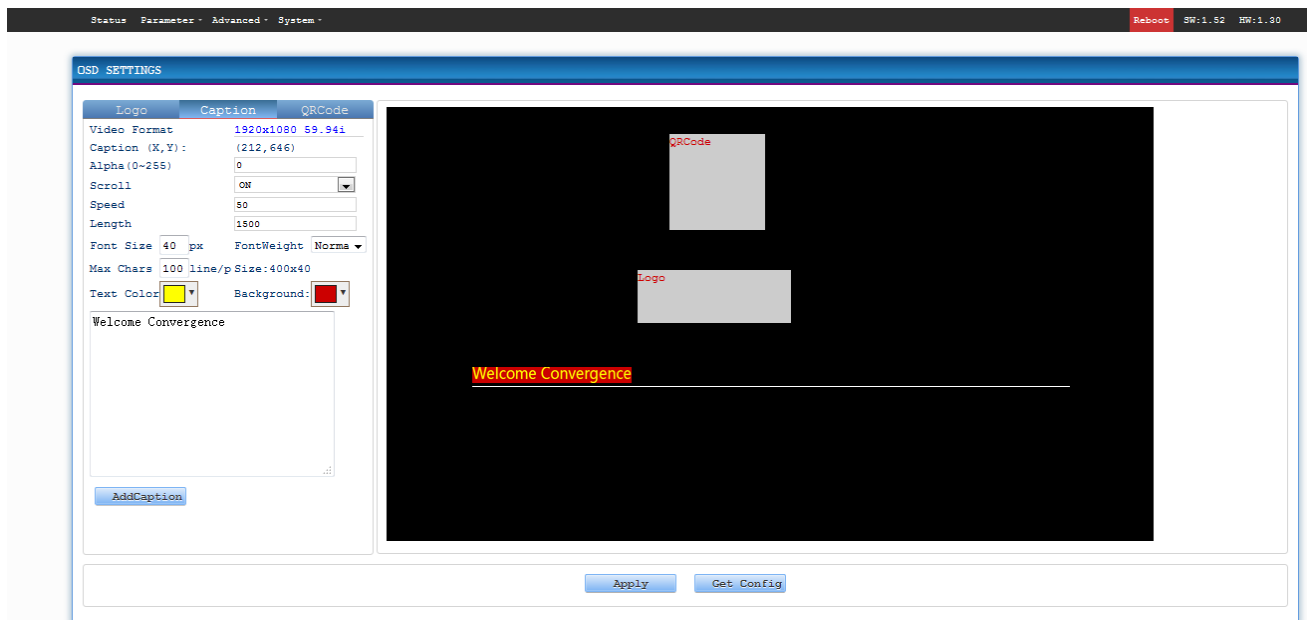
Status Parameter Advanced System

Reboot SW:1.52 HW:1.30

OSD SETTINGS

Logo Caption QRCode

Video Format 1920x1080 59.94i
Caption (X,Y): (212,646)
Alpha(0~255) 0
Scroll ON
Speed 50
Length 1500
Font Size 40 px FontWeight Norma
Max Chars 100 line/p Size:400x40
Text Color Background:

Welcome Convergence

AddCaption

QRCode

Logo

Welcome Convergence

Apply Get Config